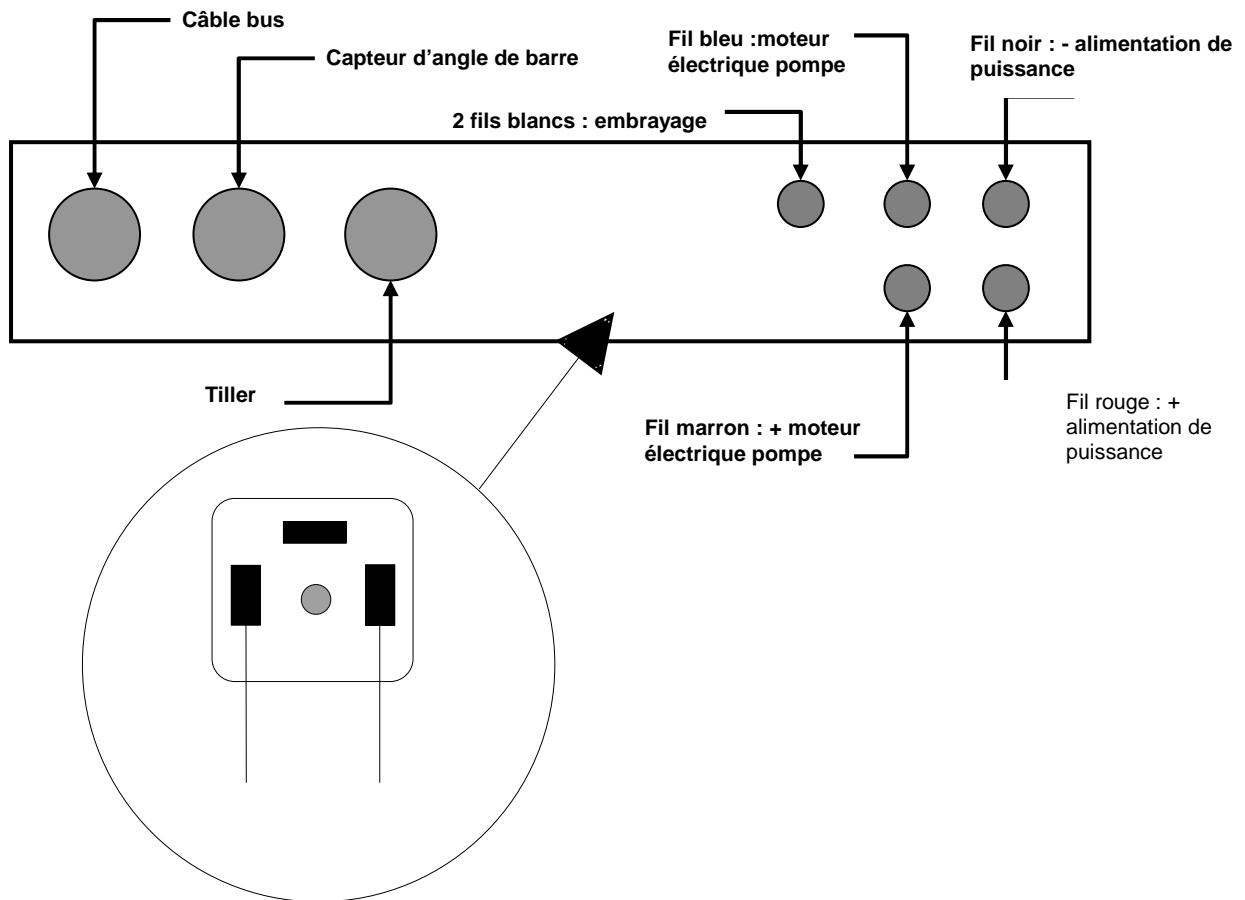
Câble bus

Capteur d'angle de barre

Fil bleu :moteur électrique pompe

Fil noir : - alimentation de puissance

2 fils blancs : embrayage

Tiller

Fil marron : + moteur électrique pompe

Fil rouge : + alimentation de puissance